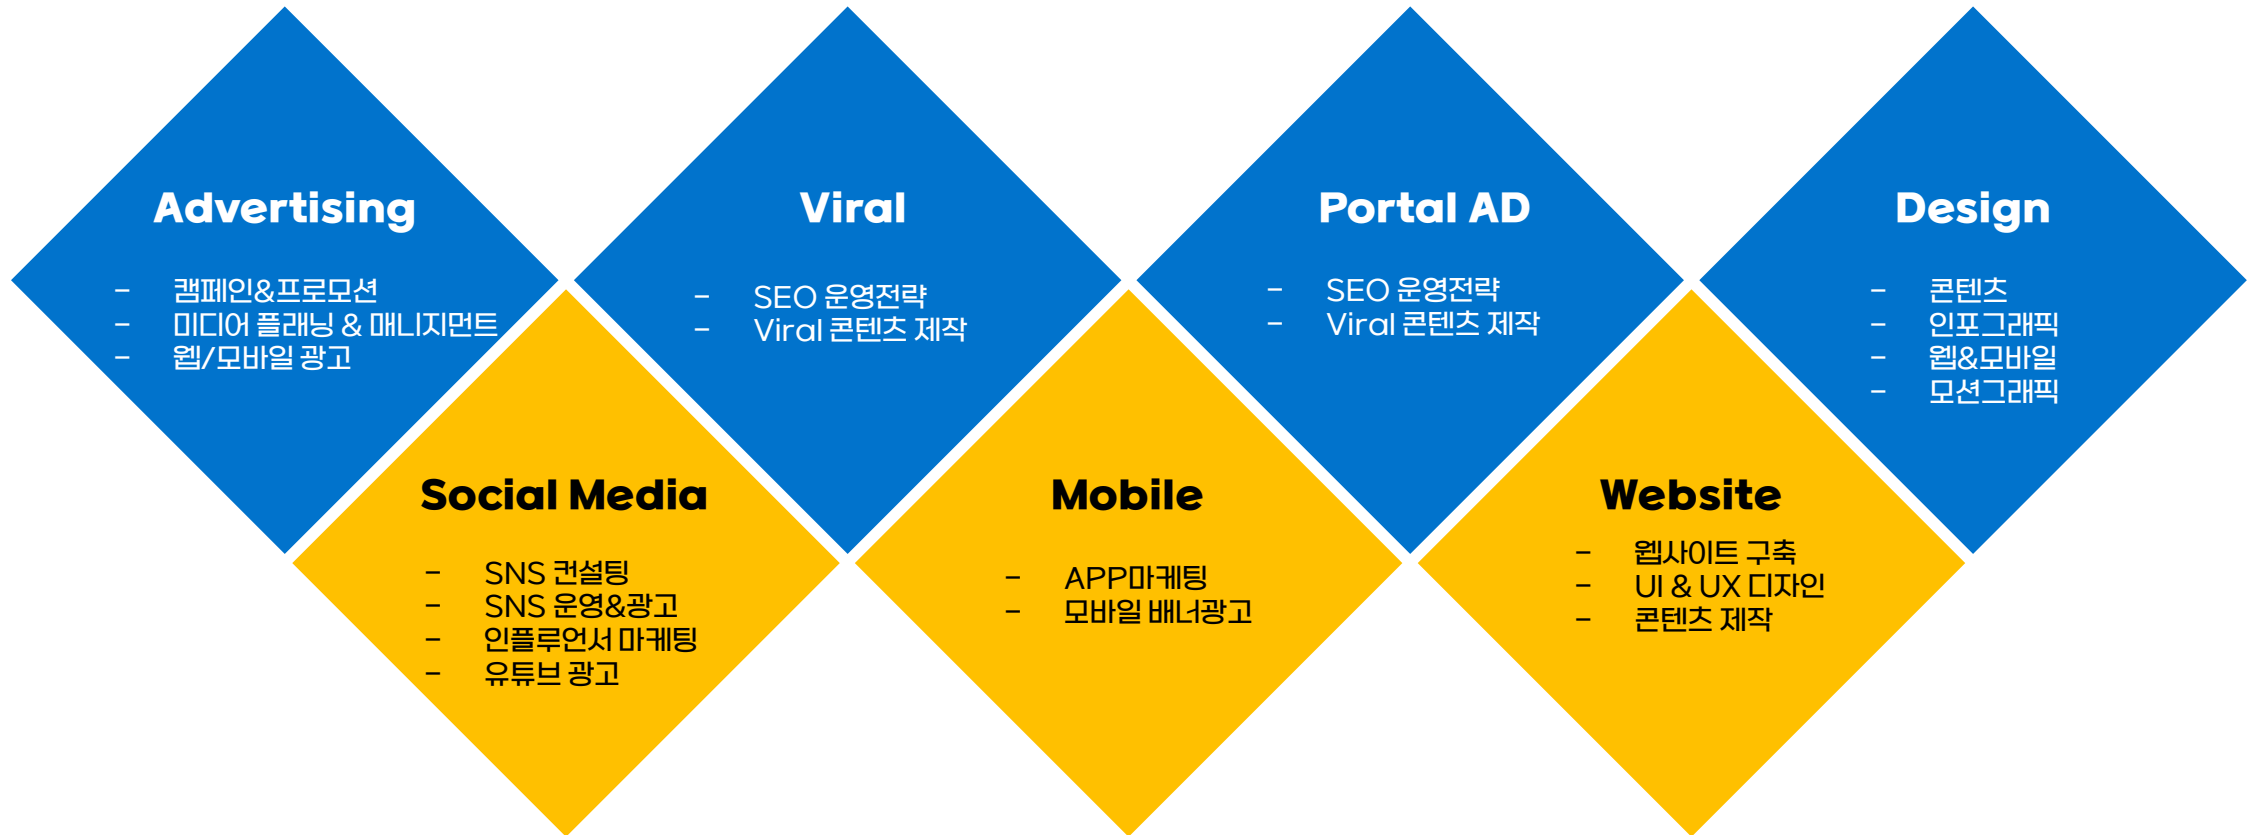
Advertising

- 캠페인&프로모션
- 미디어 플래닝 & 매니지먼트
- 웹/모바일 광고

Viral

- SEO 운영전략
- Viral 콘텐츠 제작

Portal AD

- SEO 운영전략
- Viral 콘텐츠 제작

Design

- 콘텐츠
- 인포그래픽
- 웹&모바일
- 모션그래픽

Social Media

- SNS 컨설팅
- SNS 운영&광고
- 인플루언서 마케팅
- 유튜브 광고

Mobile

- APP마케팅
- 모바일 배너광고

Website

- 웹사이트 구축
- UI & UX 디자인
- 콘텐츠 제작